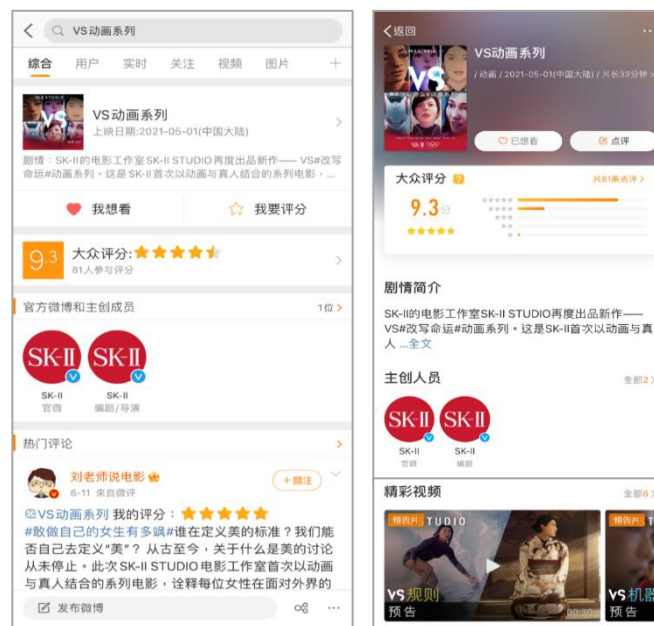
VS动画系列

综合 用户 实时 关注 视频 图片 +

VS动画系列
上映日期:2021-05-01(中国大陆)
剧情：SK-II的电影工作室SK-II STUDIO再度出品新作—— VS#改写命运#动画系列。这是SK-II首次以动画与真人结合的系列电影，...

我想看 我要评分

9.3 大众评分:
81人参与评分

官方微博和主创成员 1位

SK-II 官微
SK-II 编剧/导演

热门评论

刘老师说电影
6-11 来自微评
+关注

@VS动画系列 我的评分：
#敢做自己的女生有多飒#谁在定义美的标准？我们能否自己去定义"美"？从古至今，关于什么是美的讨论从未停止。此次SK-II STUDIO电影工作室首次以动画与真人结合的系列电影，诠释每位女性在面对外界的

发布微博

返回

VS动画系列
/ 动画 / 2021-05-01(中国大陆) / 片长33分钟 >

已想看 点评

大众评分
9.3分
共81条点评 >

剧情简介
SK-II的电影工作室SK-II STUDIO再度出品新作—— VS#改写命运#动画系列。这是SK-II首次以动画与真人 ...全文

主创人员 全部2 >

SK-II 官微
SK-II 编剧

精彩视频 全部6 >

预告片 TUDIO
VS规则
预告

预告片
VS机器
预告